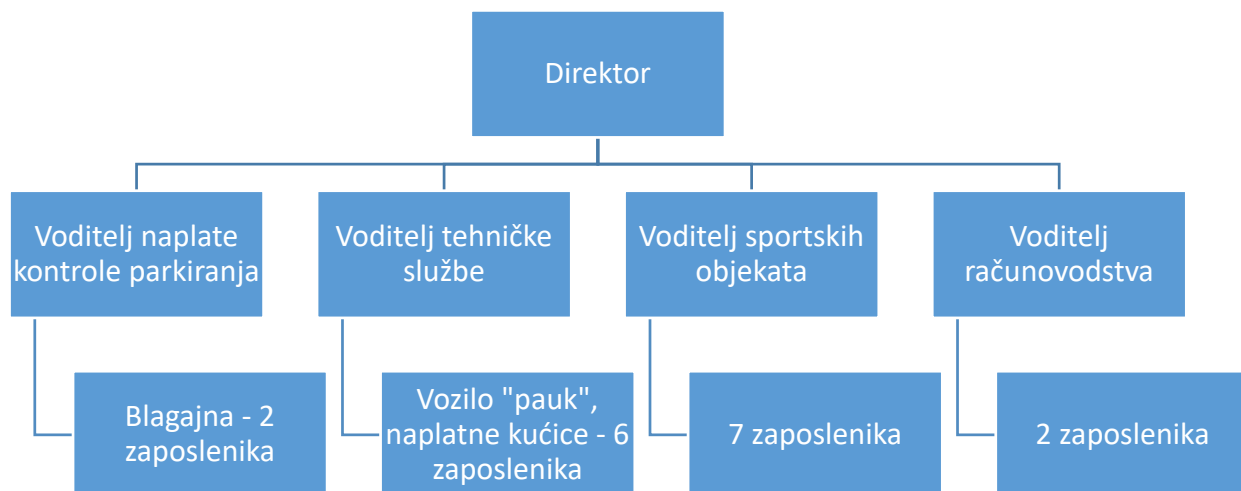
Direktor

Voditelj naplate kontrole parkiranja

Voditelj tehničke službe

Voditelj sportskih objekata

Voditelj računovodstva

Blagajna - 2 zaposlenika

Vozilo "pauk", naplatne kućice - 6 zaposlenika

7 zaposlenika

2 zaposlenika